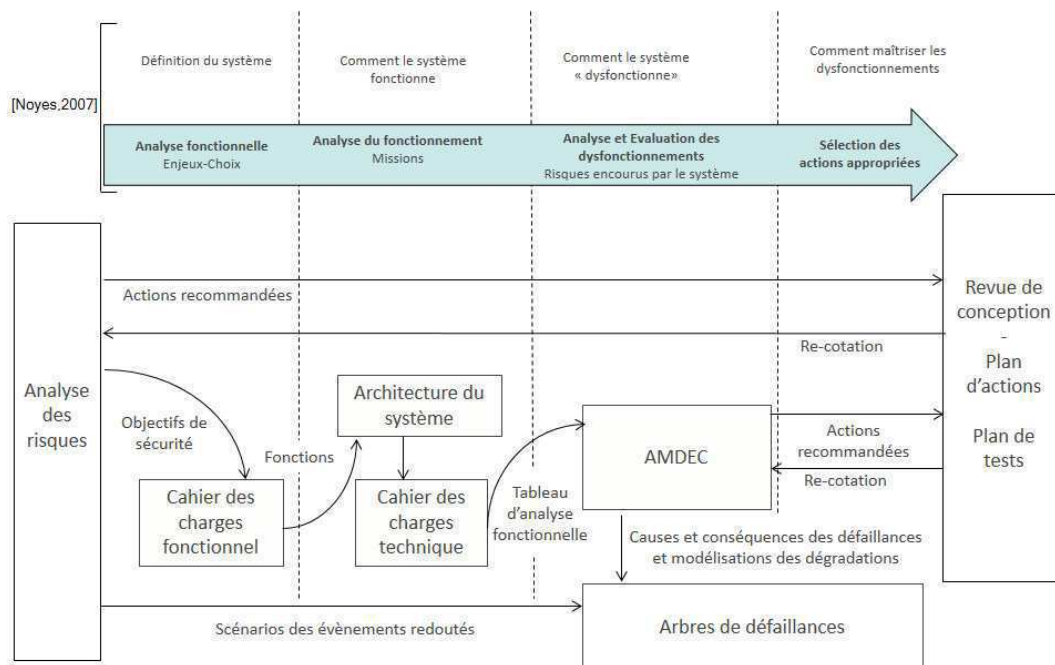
[Noyes,2007]

Définition du système

Comment le système fonctionne

Comment le système « dysfonctionne»

Comment maîtriser les dysfonctionnements

Analyse fonctionnelle
Enjeux-Choix

Analyse du fonctionnement
Missions

Analyse et Evaluation des dysfonctionnements
Risques encourus par le système

Sélection des actions appropriées

Analyse des risques

Actions recommandées

Re-cotation

Revue de conception
-
Plan d'actions

Plan de tests

Objectifs de sécurité

Fonctions

Architecture du système

Cahier des charges fonctionnel

Cahier des charges technique

Tableau d'analyse fonctionnelle

AMDEC

Actions recommandées

Re-cotation

Causes et conséquences des défaillances et modélisations des dégradations

Scénarios des évènements redoutés

Arbres de défaillances